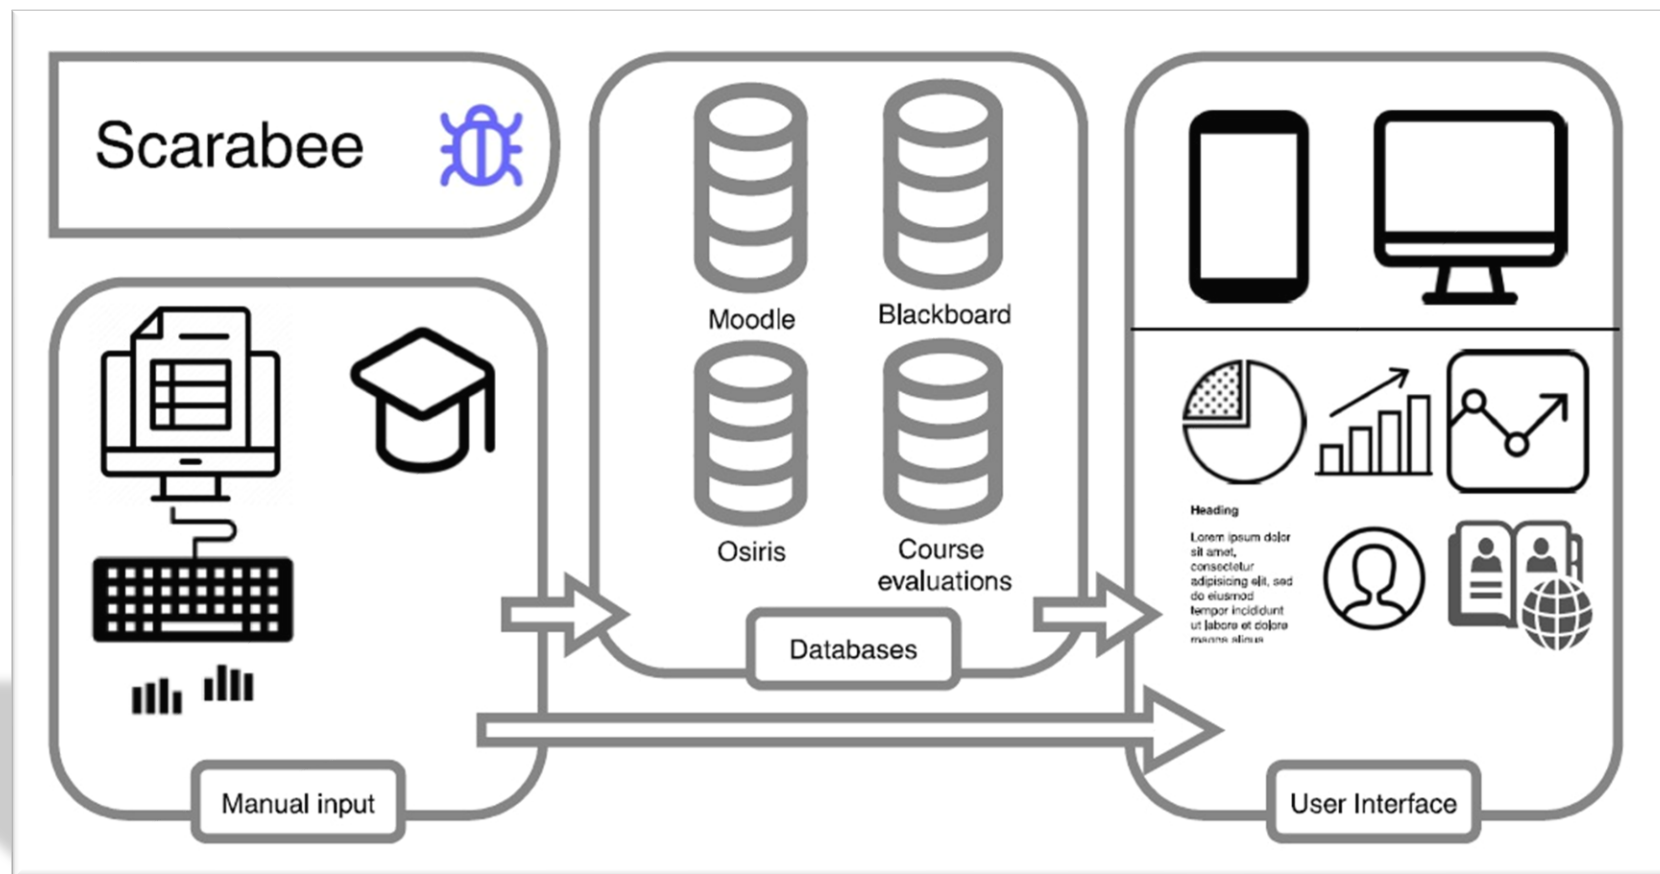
Scarabee

Moodle

Blackboard

Osiris

Course evaluations

Databases

Manual input

Heading

Lorem ipsum dolor sit amet, consectetur adipisicing elit, sed do eiusmod tempor incididunt ut labore et dolore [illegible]

User Interface